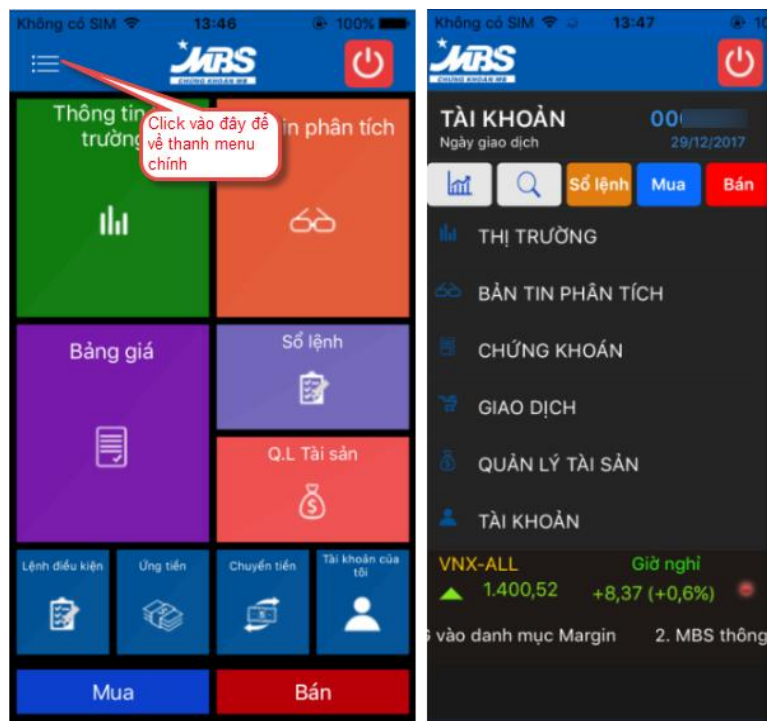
Không có SIM 13:46 100%

MBS
CHỨNG KHOÁN MB

Thông tin thị trường

Click vào đây để về thanh menu chính

Bản tin phân tích

Bảng giá

Sổ lệnh

Q.L Tài sản

Lệnh điều kiện

Ứng tiền

Chuyển tiền

Tài khoản của tôi

Mua

Bán

Không có SIM 13:47 10

MBS
CHỨNG KHOÁN MB

TÀI KHOẢN
Ngày giao dịch

00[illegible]
29/12/2017

Sổ lệnh Mua Bán

THỊ TRƯỜNG

BẢN TIN PHÂN TÍCH

CHỨNG KHOÁN

GIAO DỊCH

QUẢN LÝ TÀI SẢN

TÀI KHOẢN

VNX-ALL
Giờ nghỉ
1.400,52
+8,37 (+0,6%)

vào danh mục Margin 2. MBS thông